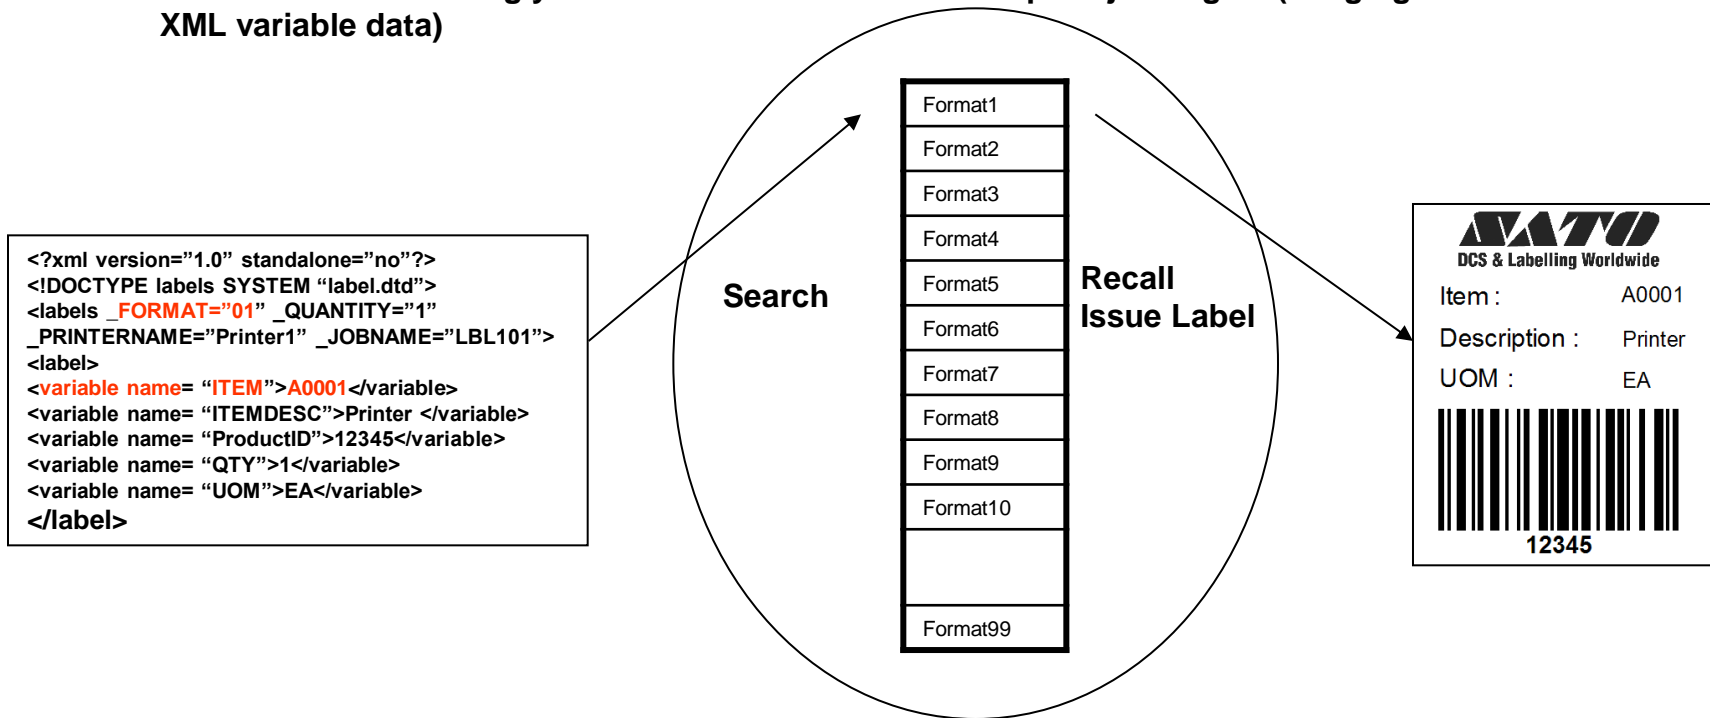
XML variable data)

<?xml version="1.0" standalone="no"?>
<!DOCTYPE labels SYSTEM "label.dtd">
<labels _FORMAT="01" _QUANTITY="1" _PRINTERNAME="Printer1" _JOBNAME="LBL101">
<label>
<variable name= "ITEM">A0001</variable>
<variable name= "ITEMDESC">Printer </variable>
<variable name= "ProductID">12345</variable>
<variable name= "QTY">1</variable>
<variable name= "UOM">EA</variable>
</label>

Search

| Format1 |
|---|
| Format2 |
| Format3 |
| Format4 |
| Format5 |
| Format6 |
| Format7 |
| Format8 |
| Format9 |
| Format10 |
| |
| Format99 |

Recall
Issue Label

SATO
DCS & Labelling Worldwide
Item : A0001
Description : Printer
UOM : EA
12345